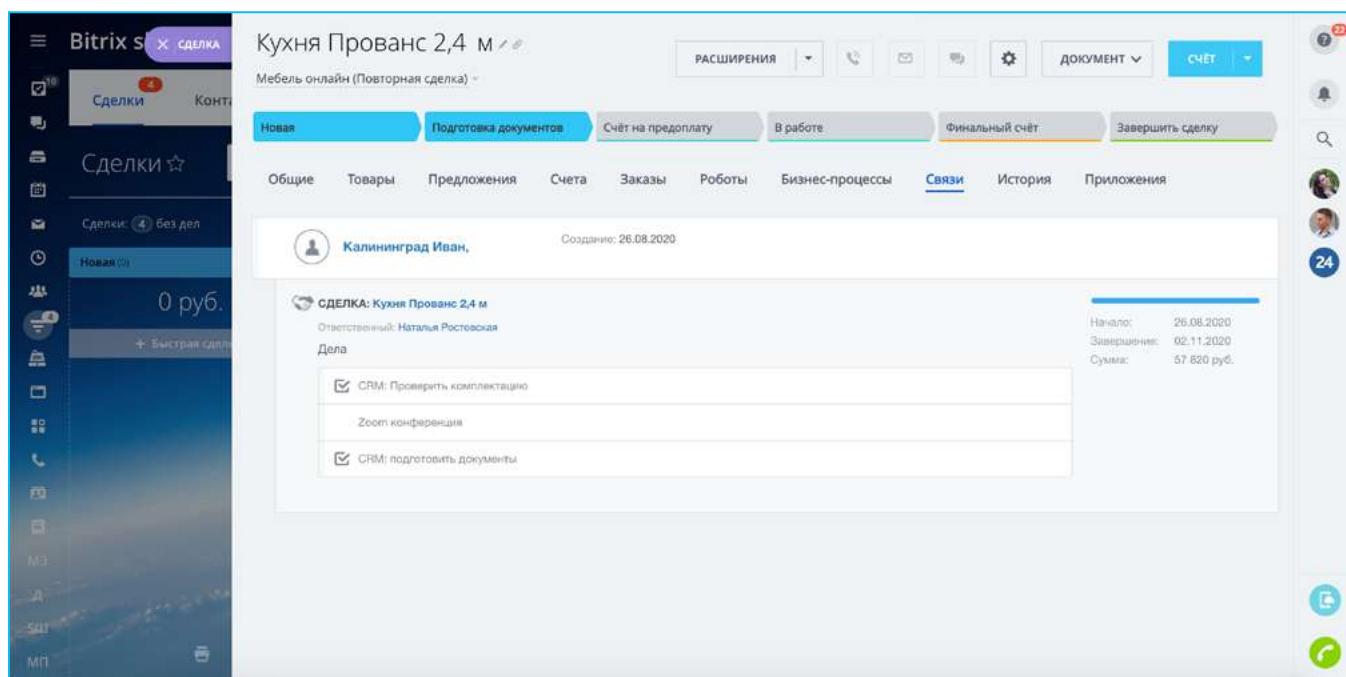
Bitrix s × СДЕЛКА

10

Сделки 4 Конт

Сделки ☆

Сделки: 4 без дел

Новая (0)

0 руб.

+ Быстрая сдел

МЭ

Д

SШ

МП

Кухня Прованс 2,4 м

Мебель онлайн (Повторная сделка)

РАСШИРЕНИЯ

ДОКУМЕНТ

СЧЁТ

Новая | Подготовка документов | Счёт на предоплату | В работе | Финальный счёт | Завершить сделку

Общие Товары Предложения Счета Заказы Роботы Бизнес-процессы Связи История Приложения

Калининград Иван,

Создание: 26.08.2020

СДЕЛКА: Кухня Прованс 2,4 м

Ответственный: Наталья Ростовская

Дела

CRM: Проверить комплектацию

Zoom конференция

CRM: подготовить документы

Начало: 26.08.2020

Завершение: 02.11.2020

Сумма: 57 820 руб.

22

24